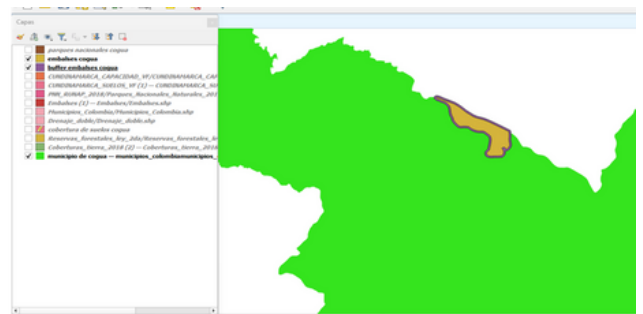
Capas

parques nacionales cogua
embalses cogua
buffer embalses cogua
CUNDINAMARCA_CAPACIDAD_VF/CUNDINAMARCA_CA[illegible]
CUNDINAMARCA_SUELOS_VF (1) — CUNDINAMARCA_SU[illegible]
PNN_RUNAP_2018/Parques_Nacionales_Naturales_201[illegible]
Embalses (1) — Embalses/Embalses.shp
Municipios_Colombia/Municipios_Colombia.shp
Drenaje_doble/Drenaje_doble.shp
cobertura de suelos cogua
Reservas_forestales_ley_2da/Reservas_forestales_le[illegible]
Coberturas_tierra_2018 (2) — Coberturas_tierra_2018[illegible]
municipio de cogua — municipios_colombiamunicipios_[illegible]